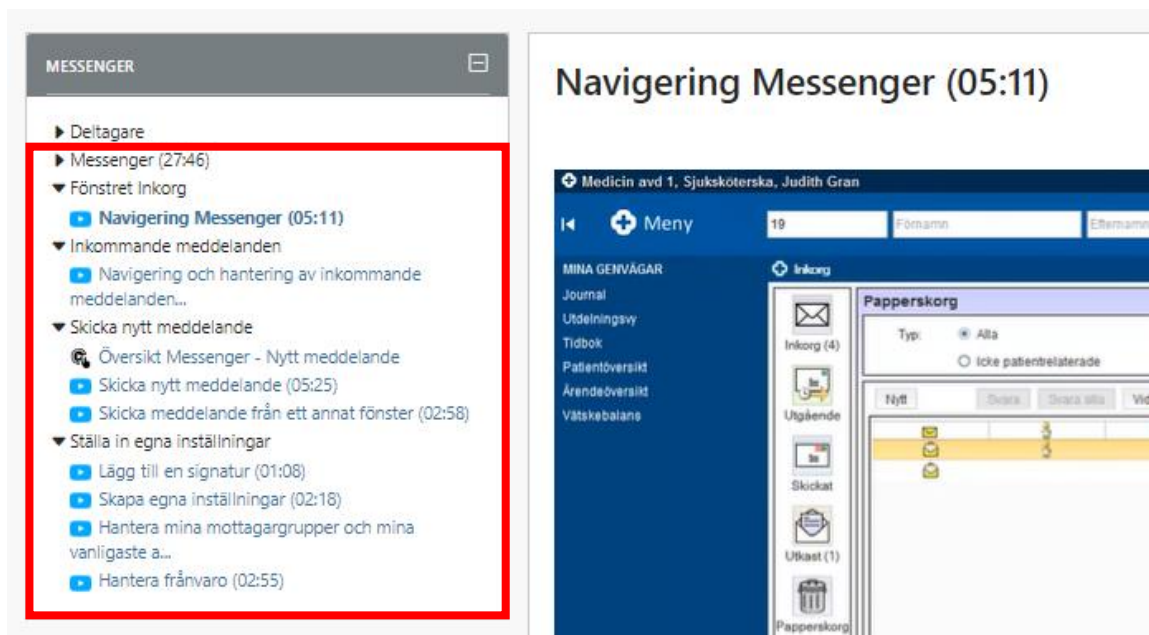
MESSENGER

Deltagare
Messenger (27:46)
Fönstret Inkorg
Navigering Messenger (05:11)
Inkommande meddelanden
Navigering och hantering av inkommande meddelanden...
Skicka nytt meddelande
Översikt Messenger - Nytt meddelande
Skicka nytt meddelande (05:25)
Skicka meddelande från ett annat fönster (02:58)
Ställa in egna inställningar
Lägg till en signatur (01:08)
Skapa egna inställningar (02:18)
Hantera mina mottagargrupper och mina vanligaste a...
Hantera frånvaro (02:55)

Navigering Messenger (05:11)

Medicin avd 1, Sjuksköterska, Judith Gran
Meny
19
Förnamn
Efternamn
MINA GENVÄGAR
Journal
Utdelningsvy
Tidbok
Patientöversikt
Ärendeöversikt
Vätskebalans
Inkorg
Inkorg (4)
Utgående
Skickat
Utkast (1)
Papperskorg
Papperskorg
Typ:
Alla
Icke patientrelaterade
Nytt
Svara
Svara alla
Vi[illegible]